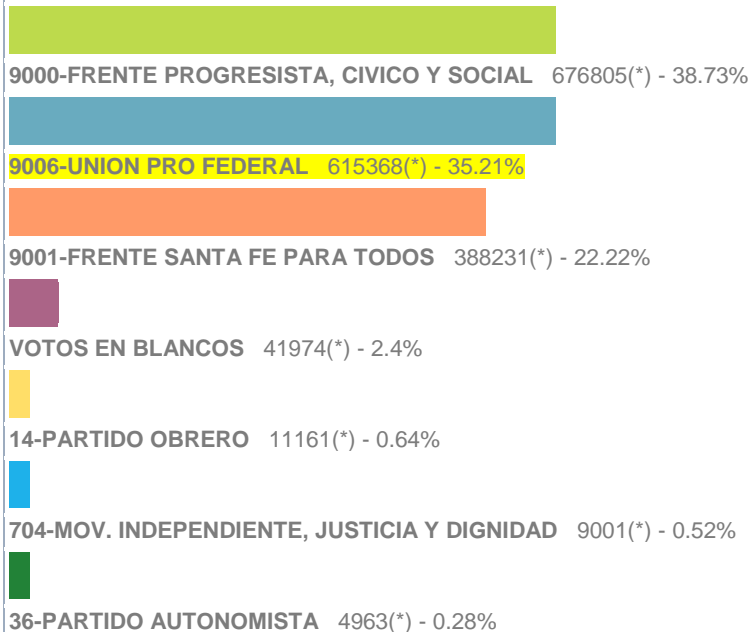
9000-FRENTE PROGRESISTA, CIVICO Y SOCIAL 676805(*) - 38.73%

9006-UNION PRO FEDERAL 615368(*) - 35.21%

9001-FRENTE SANTA FE PARA TODOS 388231(*) - 22.22%

VOTOS EN BLANCOS 41974(*) - 2.4%

14-PARTIDO OBRERO 11161(*) - 0.64%

704-MOV. INDEPENDIENTE, JUSTICIA Y DIGNIDAD 9001(*) - 0.52%

36-PARTIDO AUTONOMISTA 4963(*) - 0.28%